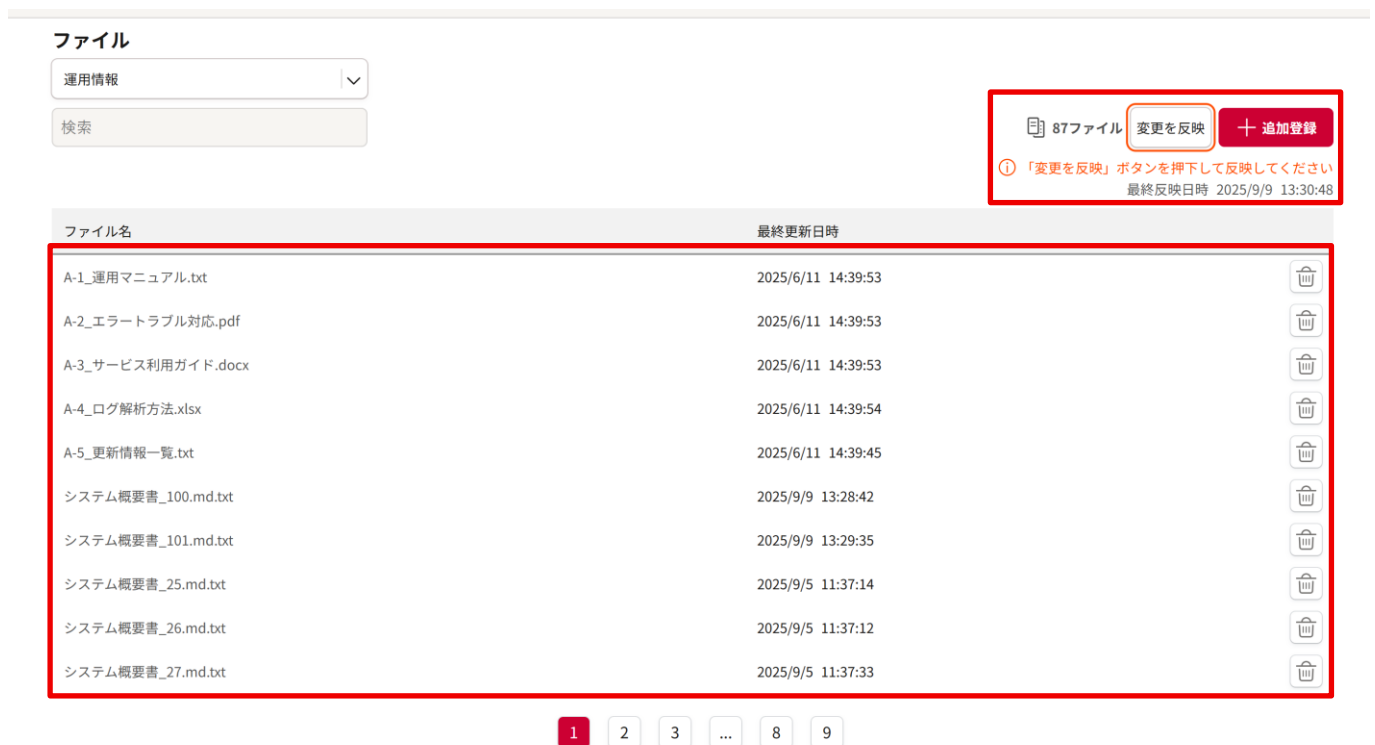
ファイル

運用情報

検索

87ファイル 変更を反映 + 追加登録

「変更を反映」ボタンを押下して反映してください
最終反映日時 2025/9/9 13:30:48

| ファイル名 | 最終更新日時 |
|---|---|
| A-1_運用マニュアル.txt | 2025/6/11 14:39:53 |
| A-2_エラートラブル対応.pdf | 2025/6/11 14:39:53 |
| A-3_サービス利用ガイド.docx | 2025/6/11 14:39:53 |
| A-4_ログ解析方法.xlsx | 2025/6/11 14:39:54 |
| A-5_更新情報一覧.txt | 2025/6/11 14:39:45 |
| システム概要書_100.md.txt | 2025/9/9 13:28:42 |
| システム概要書_101.md.txt | 2025/9/9 13:29:35 |
| システム概要書_25.md.txt | 2025/9/5 11:37:14 |
| システム概要書_26.md.txt | 2025/9/5 11:37:12 |
| システム概要書_27.md.txt | 2025/9/5 11:37:33 |

1 2 3 ... 8 9